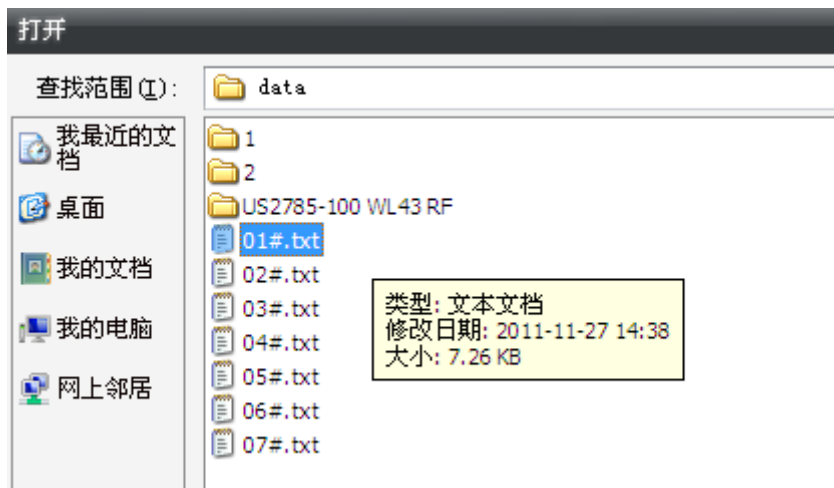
打开

查找范围(I): data

我最近的文档
桌面
我的文档
我的电脑
网上邻居

1
2
US2785-100 WL43 RF
01#.txt
02#.txt
03#.txt
04#.txt
05#.txt
06#.txt
07#.txt

类型: 文本文档
修改日期: 2011-11-27 14:38
大小: 7.26 KB